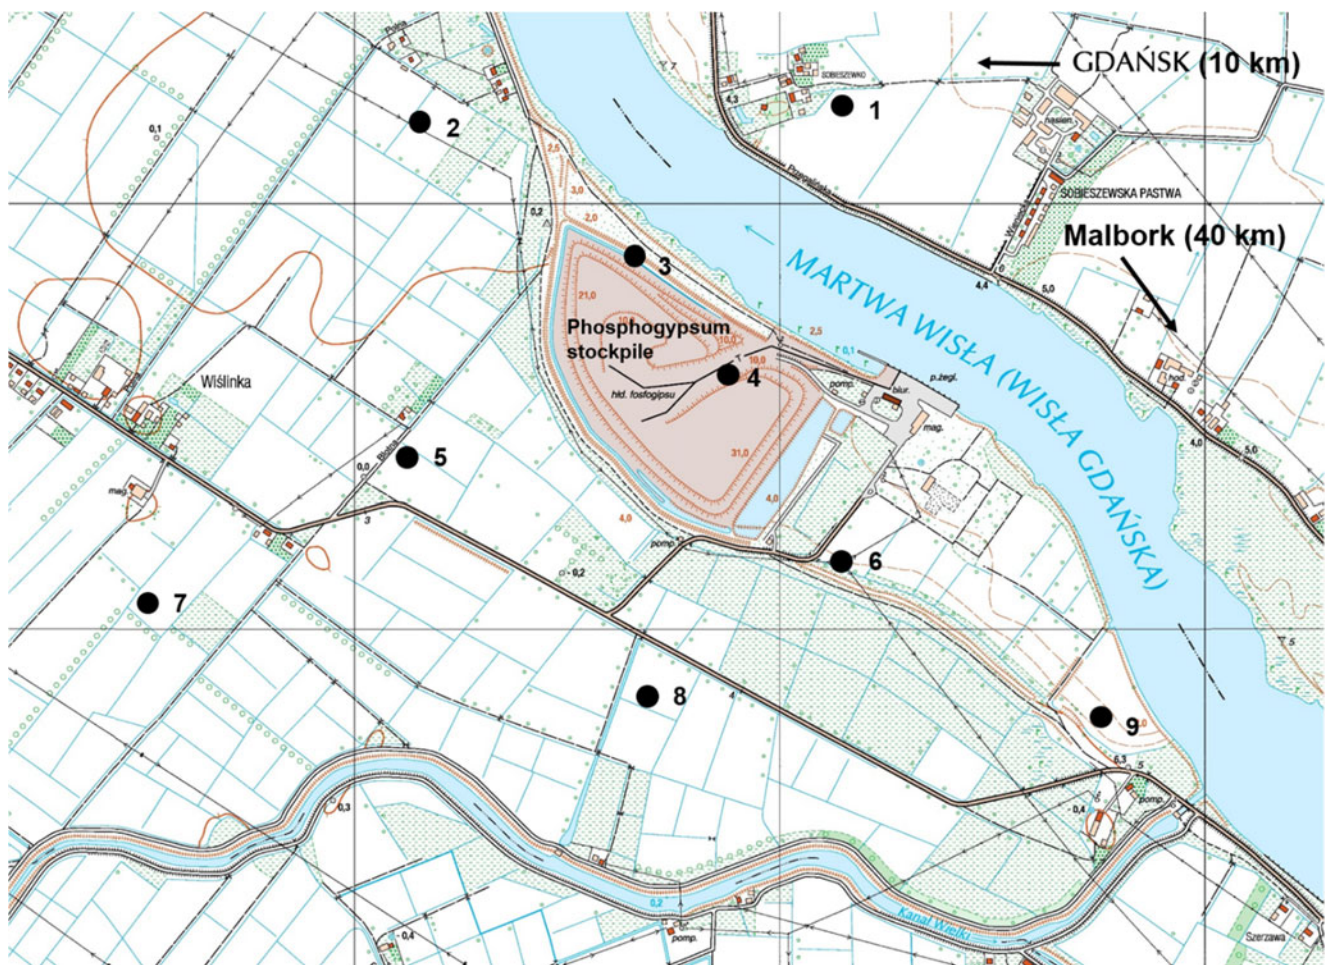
GDAŃSK (10 km)

1

2

SOBIESZEWO

SOBIESZEWSKA PASTWA

Malbork (40 km)

MARTWA WISŁA (WISŁA GDAŃSKA)

3

Phosphogypsum stockpile

hld. fosfogipsu

4

Wiślinka

5

6

7

8

9

0,1

0,2

2,5

3,0

2,0

21,0

10,0

31,0

4,0

2,5

0,1

4,4

5,0

4,0

5,0

0,0

- 0,2

0,3

0,2

- 0,4

- 0,4

5,3

pomp.

blur.

p.żegl.

mag.

mag.

pomp.

pomp.

pomp.

Kanał Wielki

Szerzawa